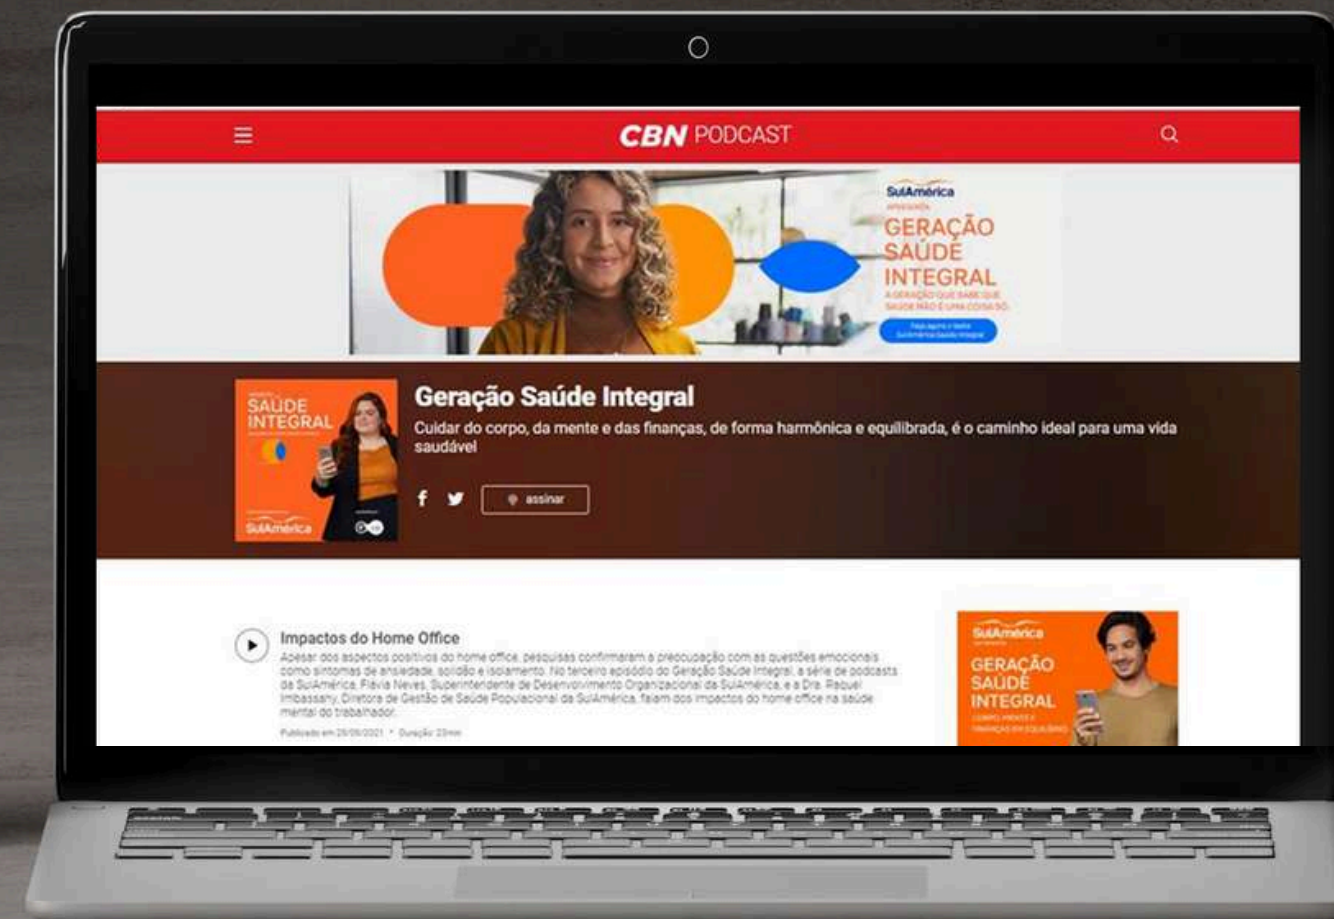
CBN PODCAST

SulAmérica
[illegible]
GERAÇÃO SAÚDE INTEGRAL
A GERAÇÃO QUE SABE QUE SAÚDE NÃO É UMA COISA SÓ.
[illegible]

SAÚDE INTEGRAL
SulAmérica

Geração Saúde Integral
Cuidar do corpo, da mente e das finanças, de forma harmônica e equilibrada, é o caminho ideal para uma vida saudável

assinar

Impactos do Home Office
Apesar dos aspectos positivos do home office, pesquisas confirmaram a preocupação com as questões emocionais como sintomas de ansiedade, solidão e isolamento. No terceiro episódio do Geração Saúde Integral, a série de podcasts da SulAmérica, Flávia Neves, Superintendente de Desenvolvimento Organizacional da SulAmérica, e a Dra. Raquel Imbassahy, Diretora de Gestão de Saúde Populacional da SulAmérica, falam dos impactos do home office na saúde mental do trabalhador.
Publicado em 28/09/2021 • Duração: 23min

SulAmérica
GERAÇÃO SAÚDE INTEGRAL
CORPO, MENTE E FINANÇAS EM EQUILÍBRIO